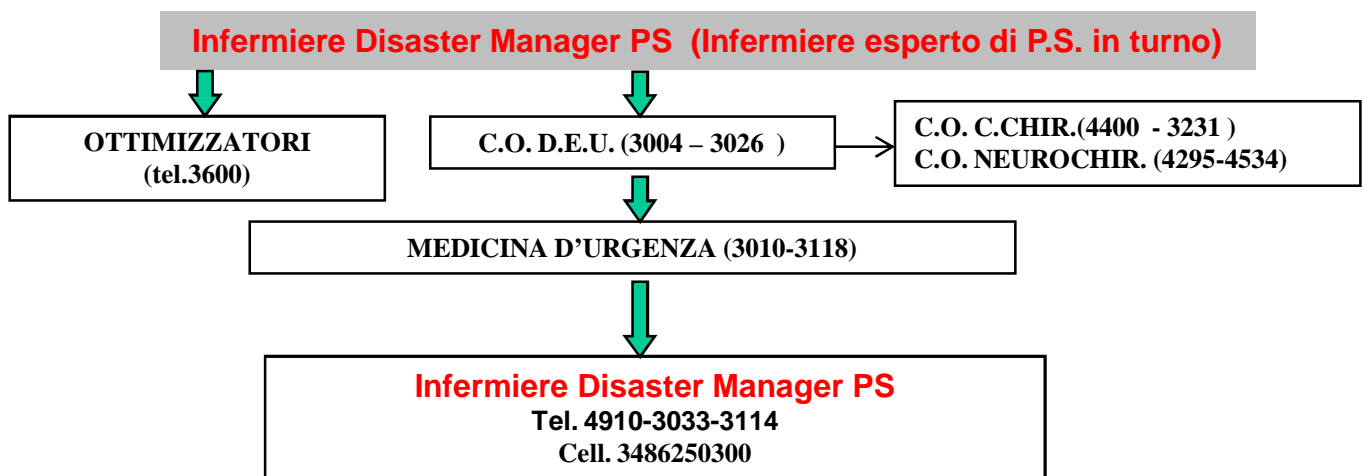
Infermiere Disaster Manager PS (Infermiere esperto di P.S. in turno)

OTTIMIZZATORI (tel.3600)

C.O. D.E.U. (3004 – 3026 )

C.O. C.CHIR.(4400 - 3231 )
C.O. NEUROCHIR. (4295-4534)

MEDICINA D’URGENZA (3010-3118)

Infermiere Disaster Manager PS
Tel. 4910-3033-3114
Cell. 3486250300